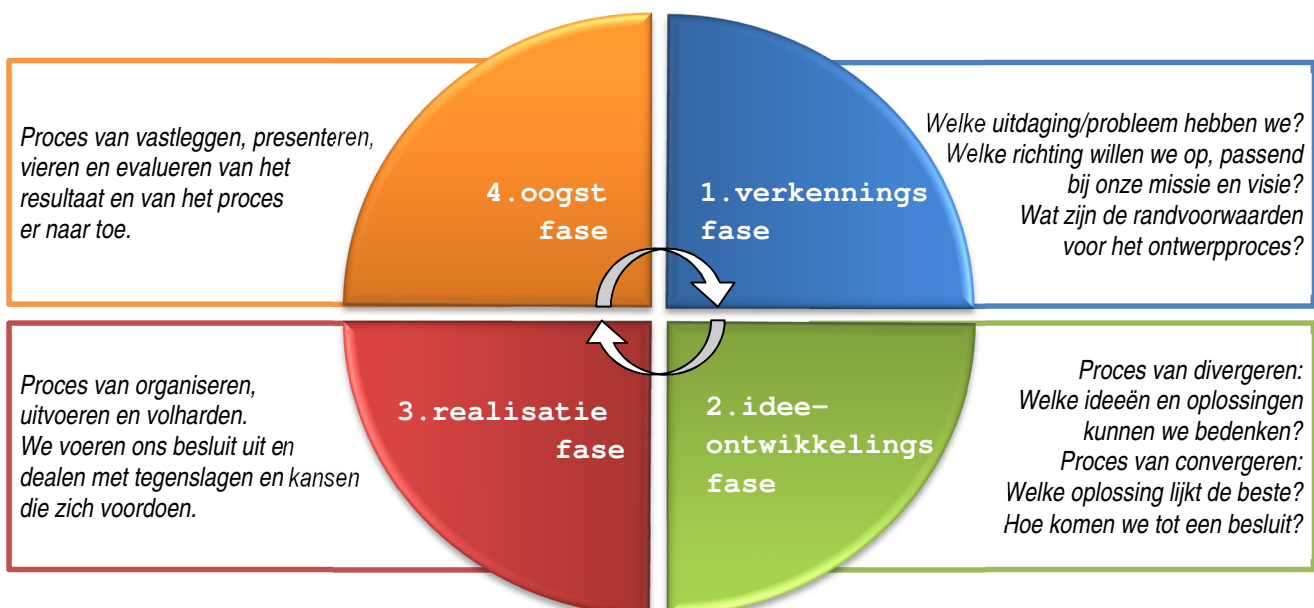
Proces van vastleggen, presenteren, vieren en evalueren van het resultaat en van het proces er naar toe.

4.oogst fase

1.verkennings fase

Welke uitdaging/probleem hebben we? Welke richting willen we op, passend bij onze missie en visie? Wat zijn de randvoorwaarden voor het ontwerpproces?

Proces van organiseren, uitvoeren en volharden. We voeren ons besluit uit en dealen met tegenslagen en kansen die zich voordoen.

3.realisatie fase

2.idee-ontwikkelings fase

Proces van divergeren: Welke ideeën en oplossingen kunnen we bedenken? Proces van convergeren: Welke oplossing lijkt de beste? Hoe komen we tot een besluit?